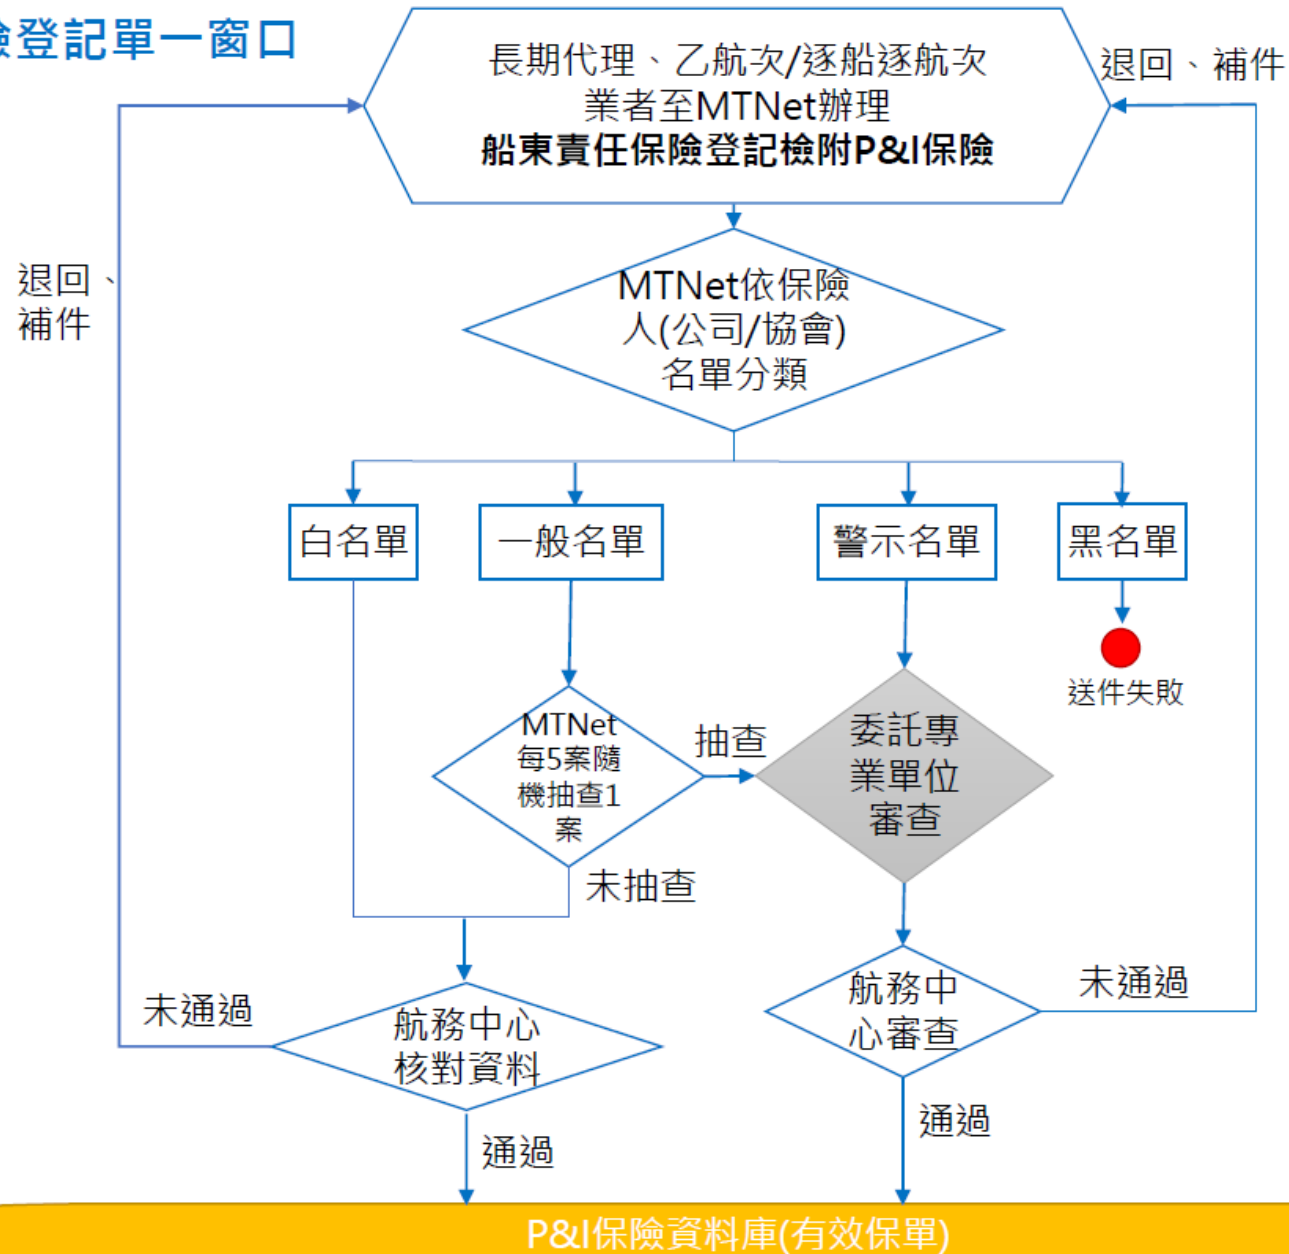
險登記單一窗口

長期代理、乙航次/逐船逐航次業者至MTNet辦理
船東責任保險登記檢附P&I保險

退回、補件

退回、補件

MTNet依保險人(公司/協會)名單分類

白名單

一般名單

警示名單

黑名單

送件失敗

MTNet每5案隨機抽查1案

抽查

委託專業單位審查

未抽查

未通過

未通過

航務中心核對資料

航務中心審查

通過

通過

P&I保險資料庫(有效保單)